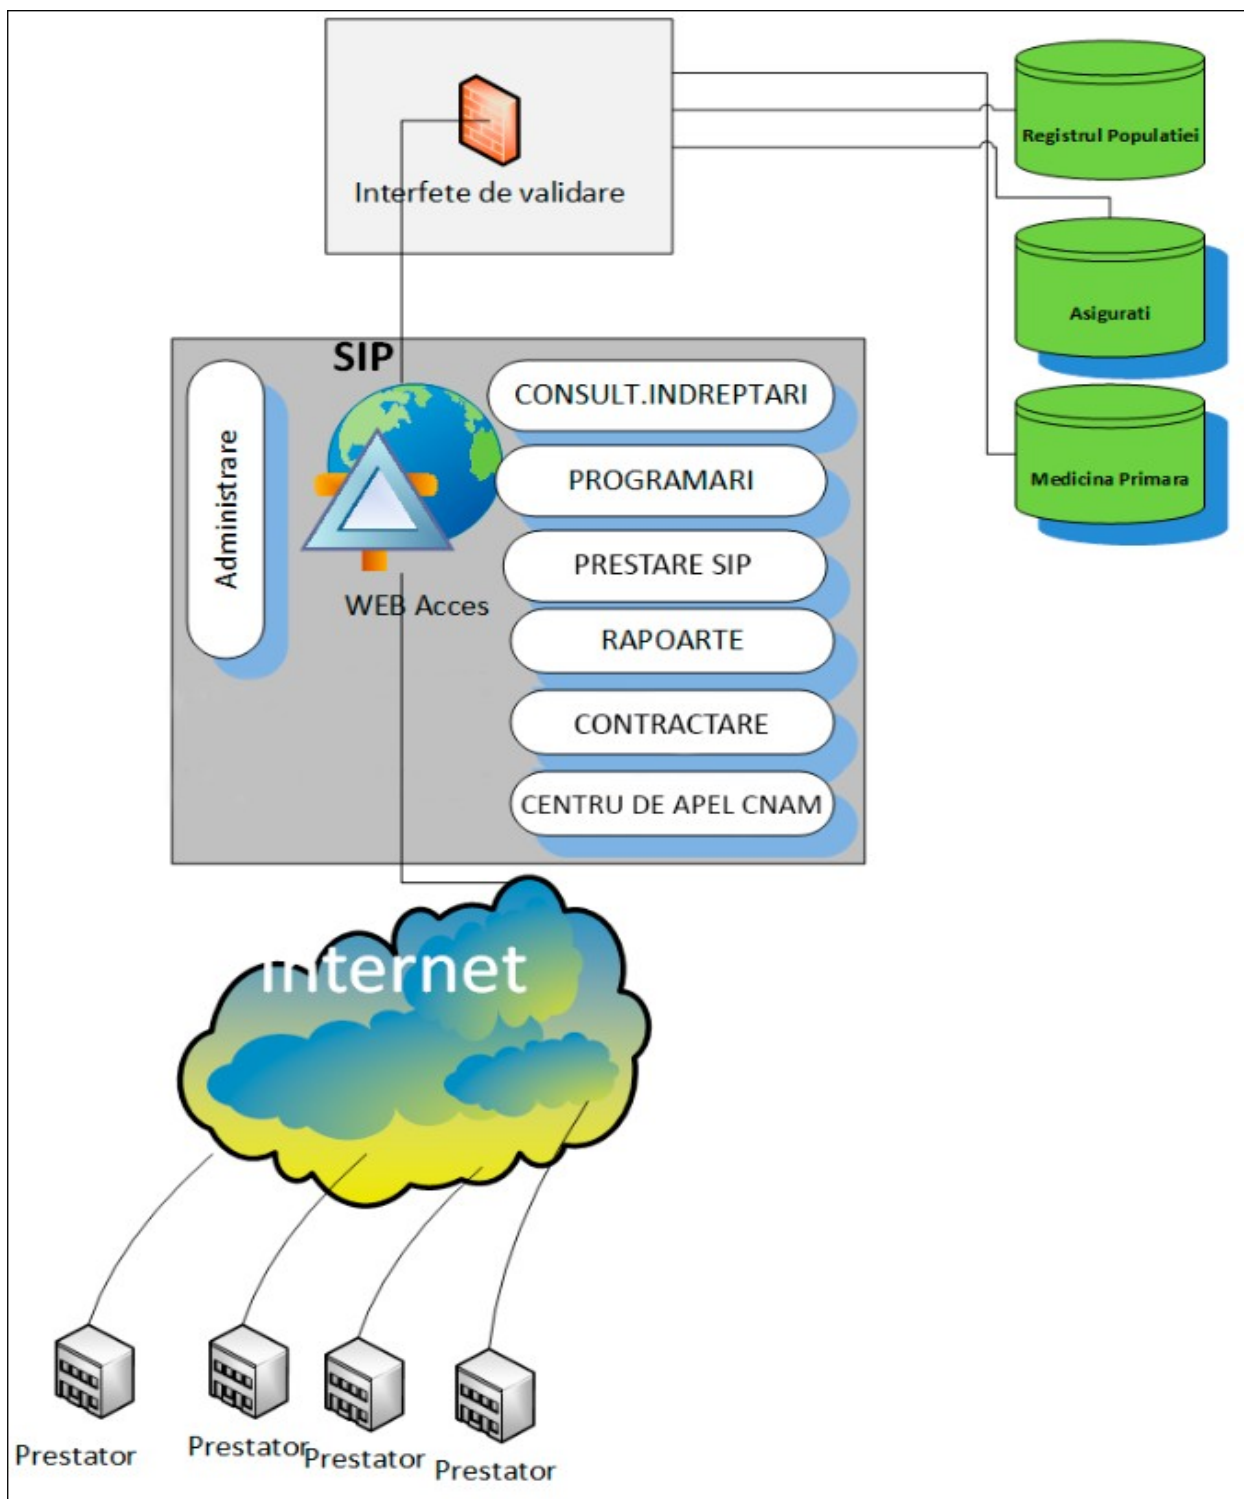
Interfete de validare

Registrul Populatiei

Asigurati

Medicina Primara

SIP

Administrare

WEB Acces

CONSULT.INDREPTARI

PROGRAMARI

PRESTARE SIP

RAPOARTE

CONTRACTARE

CENTRU DE APEL CNAM

Internet

Prestator

Prestator

Prestator

Prestator